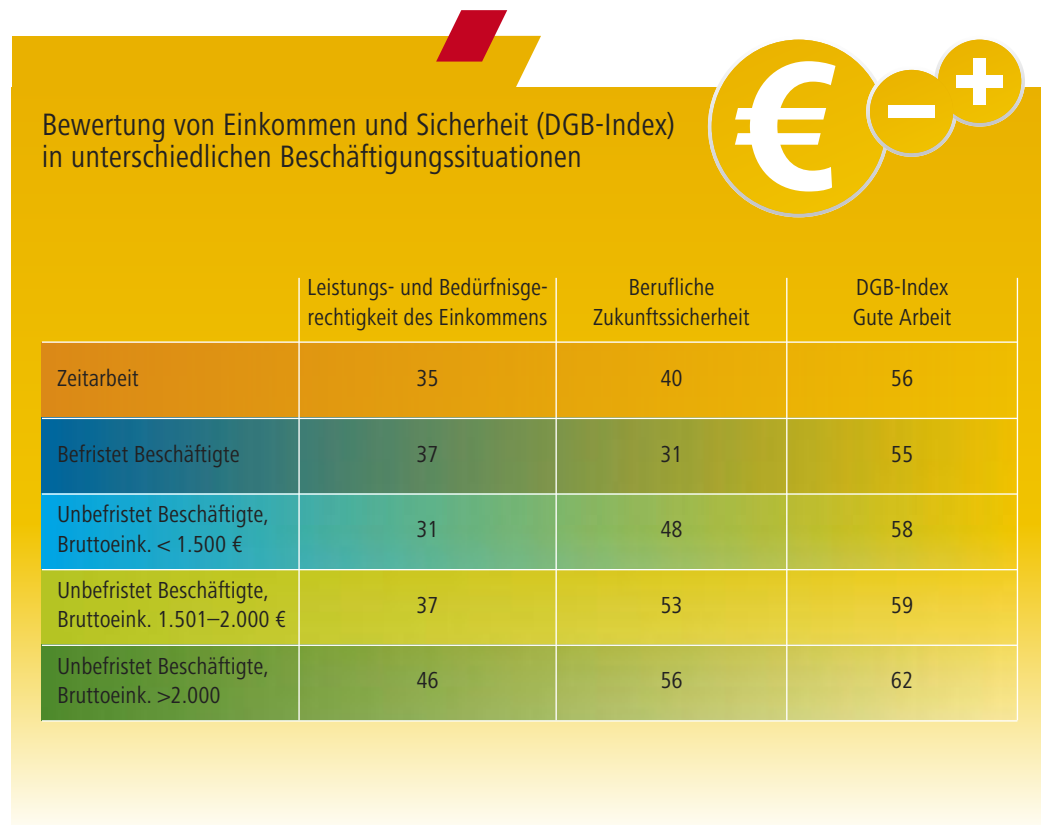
Bewertung von Einkommen und Sicherheit (DGB-Index) in unterschiedlichen Beschäftigungssituationen

€ – +

|  | Leistungs- und Bedürfnisgerechtigkeit des Einkommens | Berufliche Zukunftssicherheit | DGB-Index Gute Arbeit |
|---|---|---|---|
| Zeitarbeit | 35 | 40 | 56 |
| Befristet Beschäftigte | 37 | 31 | 55 |
| Unbefristet Beschäftigte, Bruttoeink. < 1.500 € | 31 | 48 | 58 |
| Unbefristet Beschäftigte, Bruttoeink. 1.501–2.000 € | 37 | 53 | 59 |
| Unbefristet Beschäftigte, Bruttoeink. >2.000 | 46 | 56 | 62 |